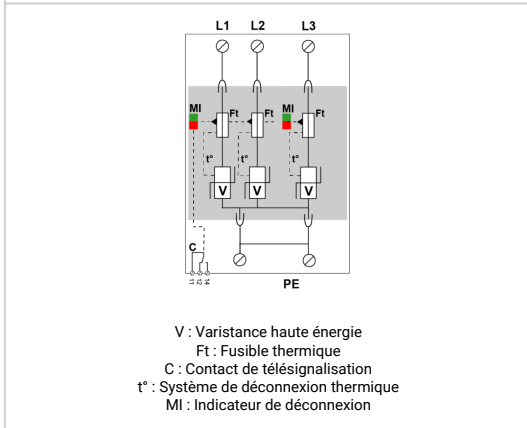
L1 L2 L3

MI Ft MI Ft Ft

t° t° t°

V V V

C

11 12 14

PE

V : Varistance haute énergie
Ft : Fusible thermique
C : Contact de télésignalisation
t° : Système de déconnexion thermique
MI : Indicateur de déconnexion